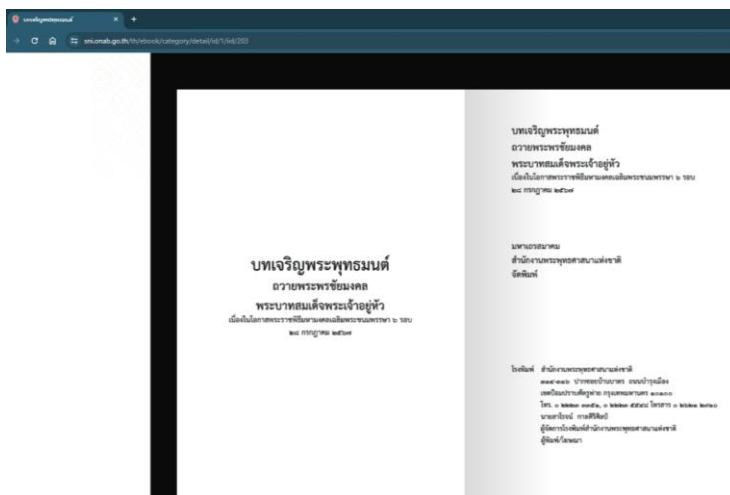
บทเจริญพระพุทธมนต์
smi.onab.go.th/th/ebook/category/detail/id/1/iid/203

บทเจริญพระพุทธมนต์
ถวายพระพรชัยมงคล
พระบาทสมเด็จพระเจ้าอยู่หัว
เนื่องในโอกาสพระราชพิธีมหามงคลเฉลิมพระชนมพรรษา ๖ รอบ
๒๘ กรกฎาคม ๒๕๖๗

บทเจริญพระพุทธมนต์
ถวายพระพรชัยมงคล
พระบาทสมเด็จพระเจ้าอยู่หัว
เนื่องในโอกาสพระราชพิธีมหามงคลเฉลิมพระชนมพรรษา ๖ รอบ
๒๘ กรกฎาคม ๒๕๖๗

มหาเถรสมาคม
สำนักงานพระพุทธศาสนาแห่งชาติ
จัดพิมพ์

โรงพิมพ์ สำนักงานพระพุทธศาสนาแห่งชาติ
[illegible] ถนนบำรุงเมือง
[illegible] กรุงเทพมหานคร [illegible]
โทร. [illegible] โทรสาร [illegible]
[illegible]
ผู้จัดการโรงพิมพ์สำนักงานพระพุทธศาสนาแห่งชาติ
ผู้พิมพ์/โฆษณา